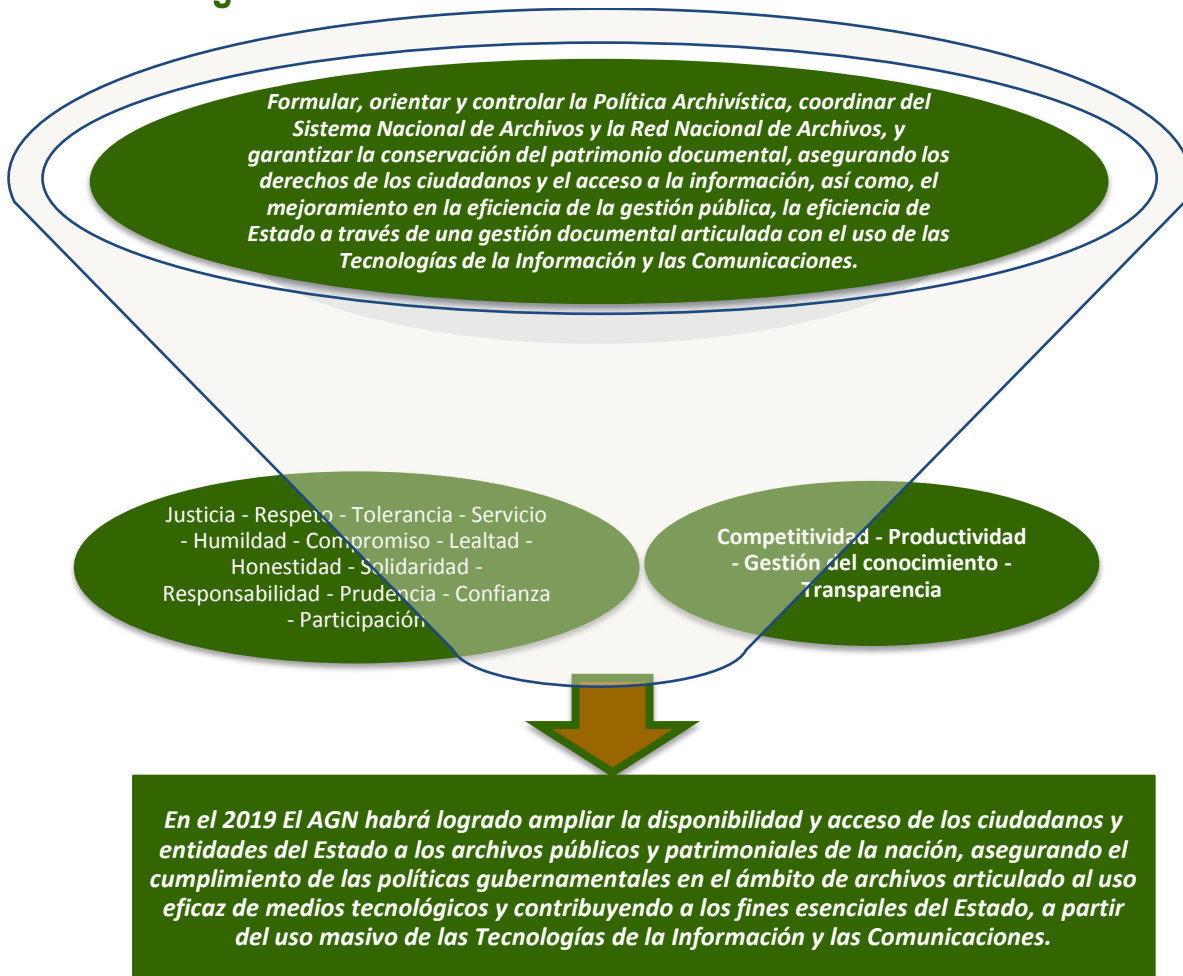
Formular, orientar y controlar la Política Archivística, coordinar del Sistema Nacional de Archivos y la Red Nacional de Archivos, y garantizar la conservación del patrimonio documental, asegurando los derechos de los ciudadanos y el acceso a la información, así como, el mejoramiento en la eficiencia de la gestión pública, la eficiencia de Estado a través de una gestión documental articulada con el uso de las Tecnologías de la Información y las Comunicaciones.

Justicia - Respeto - Tolerancia - Servicio - Humildad - Compromiso - Lealtad - Honestidad - Solidaridad - Responsabilidad - Prudencia - Confianza - Participación

Competitividad - Productividad - Gestión del conocimiento - Transparencia

En el 2019 El AGN habrá logrado ampliar la disponibilidad y acceso de los ciudadanos y entidades del Estado a los archivos públicos y patrimoniales de la nación, asegurando el cumplimiento de las políticas gubernamentales en el ámbito de archivos articulado al uso eficaz de medios tecnológicos y contribuyendo a los fines esenciales del Estado, a partir del uso masivo de las Tecnologías de la Información y las Comunicaciones.